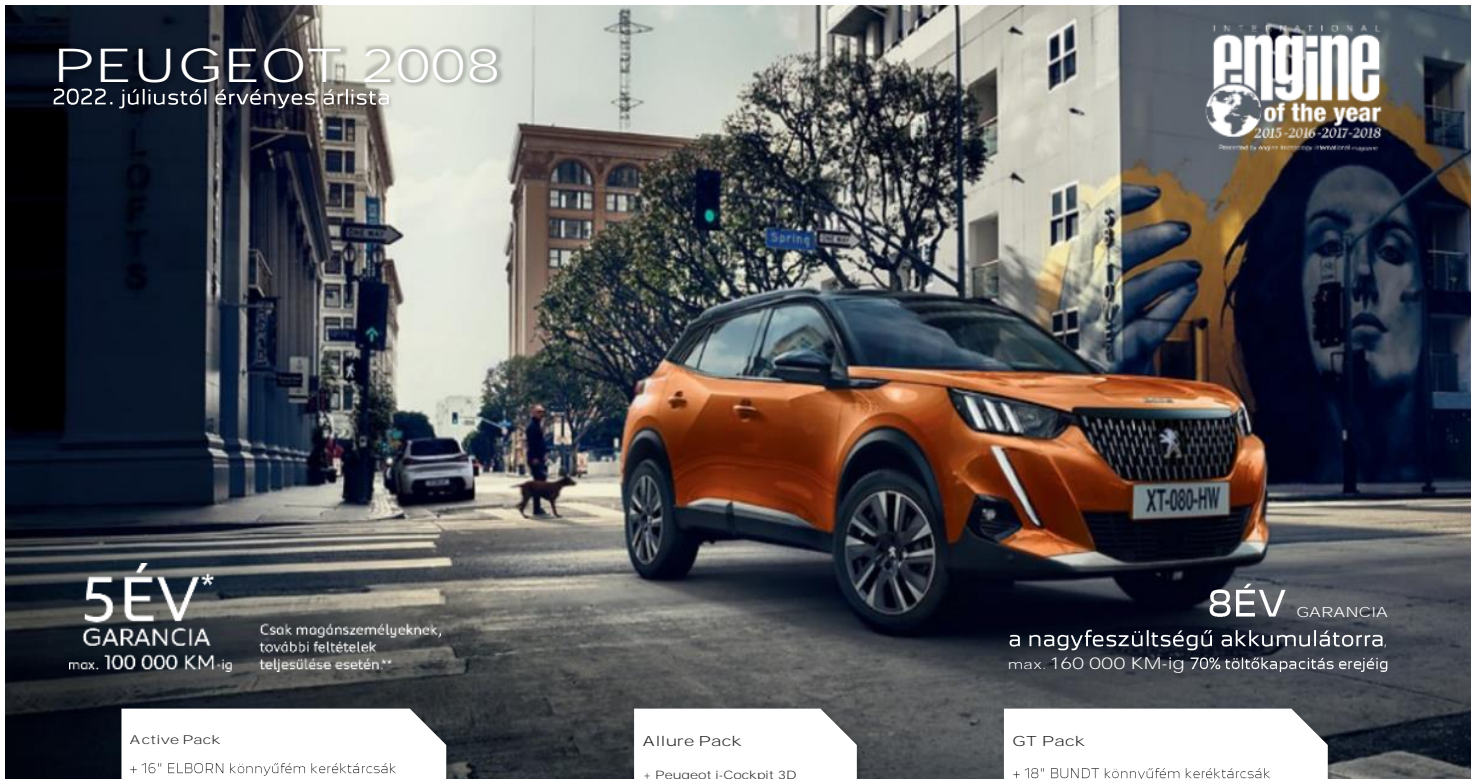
PEUGEOT 2008
2022. júliustól érvényes árlista

INTERNATIONAL
engine
of the year
2015-2016-2017-2018

LOFTS

ONE WAY

Spring

XT-080-HW

5ÉV*
GARANCIA
max. 100 000 KM-ig

Csak magánszemélyeknek, további feltételek teljesülése esetén.**

8ÉV GARANCIA
a nagyfeszültségű akkumulátorra,
max. 160 000 KM-ig 70% töltőkapacitás erejéig

Active Pack
+ 16" ELBORN könnyűfém keréktárcsák

Allure Pack
+ Peugeot i-Cockpit 3D

GT Pack
+ 18" BUNDT könnyűfém keréktárcsák